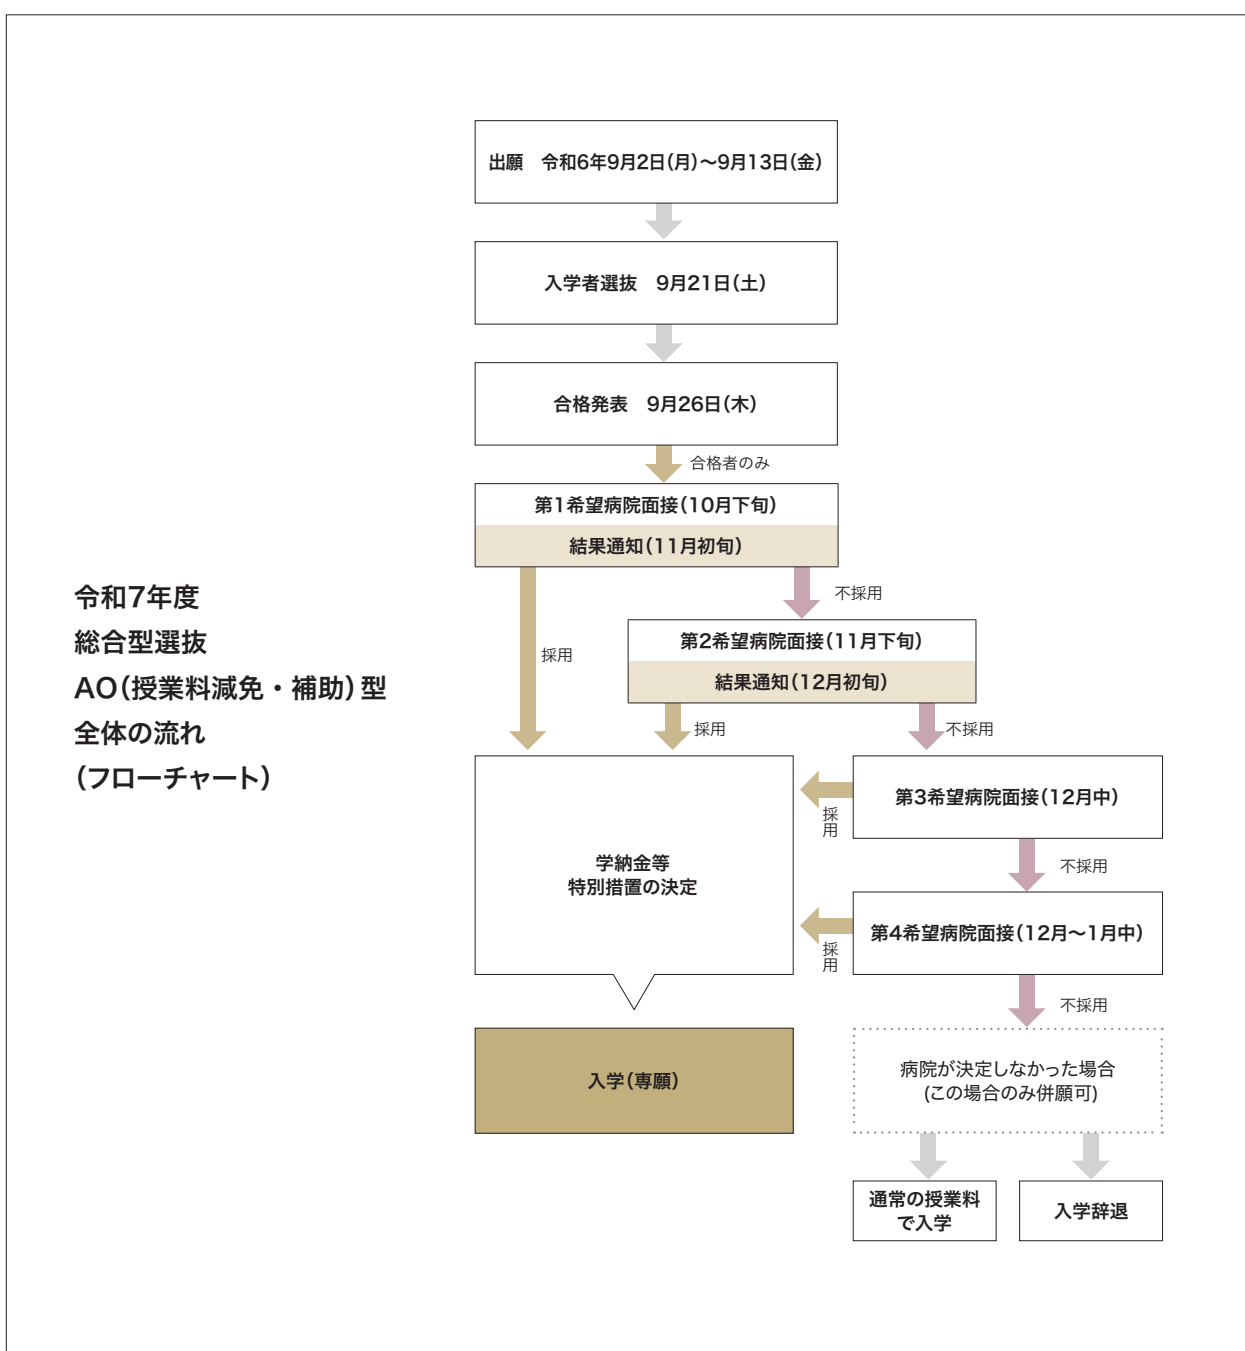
令和7年度
総合型選抜
AO(授業料減免・補助)型
全体の流れ
(フローチャート)

出願　令和6年9月2日(月)〜9月13日(金)

入学者選抜　9月21日(土)

合格発表　9月26日(木)

合格者のみ

第1希望病院面接(10月下旬)
結果通知(11月初旬)

採用

不採用

第2希望病院面接(11月下旬)
結果通知(12月初旬)

採用

不採用

第3希望病院面接(12月中)

採用

不採用

第4希望病院面接(12月〜1月中)

採用

不採用

学納金等
特別措置の決定

入学(専願)

病院が決定しなかった場合
(この場合のみ併願可)

通常の授業料で入学

入学辞退